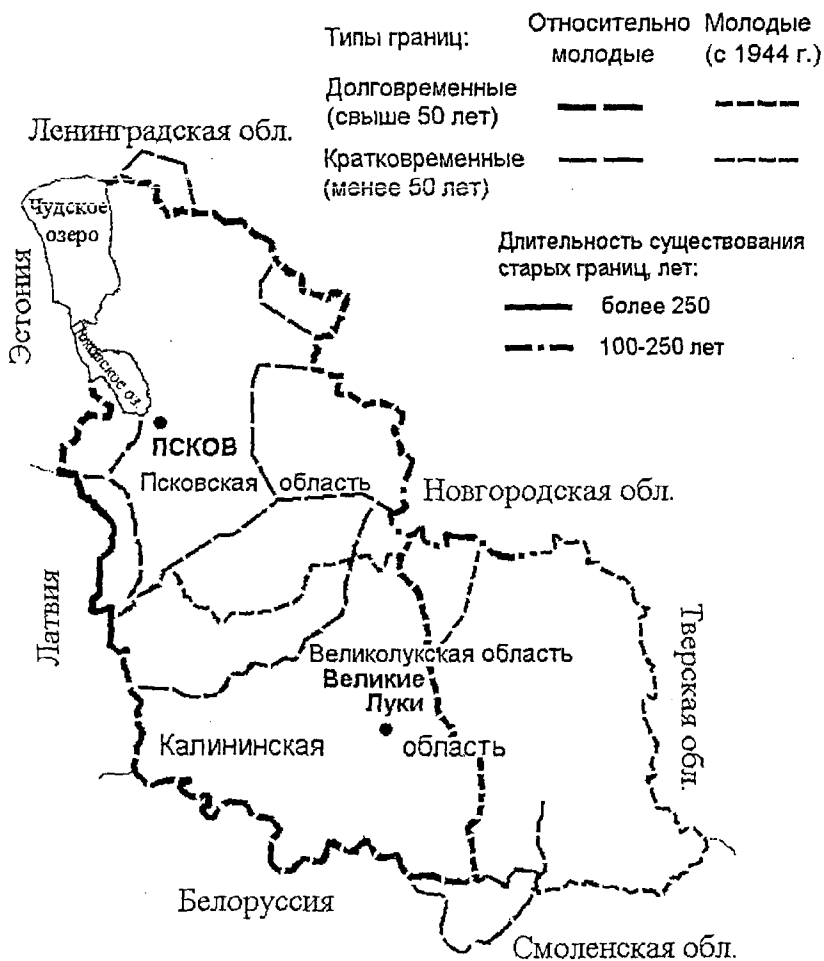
| Типы границ: | Относительно молодые | Молодые (с 1944 г.) |
|---|---|---|
| Долговременные (свыше 50 лет) | | |
| Кратковременные (менее 50 лет) | | |

Длительность существования старых границ, лет:

более 250

100-250 лет

Ленинградская обл.

Чудское озеро

Эстония

Псковское оз

Псков

Псковская область

Новгородская обл.

Латвия

Великолукская область

Великие Луки

Калининская область

Тверская обл.

Белоруссия

Смоленская обл.